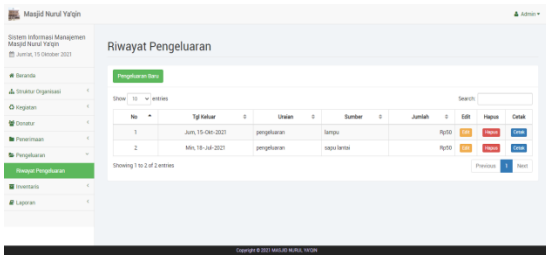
Masjid Nurul Ya'qin

Admin

Sistem Informasi Manajemen Masjid Nurul Ya'qin
Jum'at, 15 Oktober 2021

Beranda
Struktur Organisasi
Kegiatan
Donatur
Penerimaan
Pengeluaran
Riwayat Pengeluaran
Inventaris
Laporan

Riwayat Pengeluaran

Pengeluaran Baru

Show 10 entries

Search:

| No | Tgl Keluar | Uraian | Sumber | Jumlah | Edit | Hapus | Cetak |
|---|---|---|---|---|---|---|---|
| 1 | Jum, 15-Okt-2021 | pengeluaran | lampu | Rp50 | Edit | Hapus | Cetak |
| 2 | Min, 18-Jul-2021 | pengeluaran | sapu lantai | Rp50 | Edit | Hapus | Cetak |

Showing 1 to 2 of 2 entries

Previous 1 Next

Copyright © 2021 MASJID NURUL YA'QIN